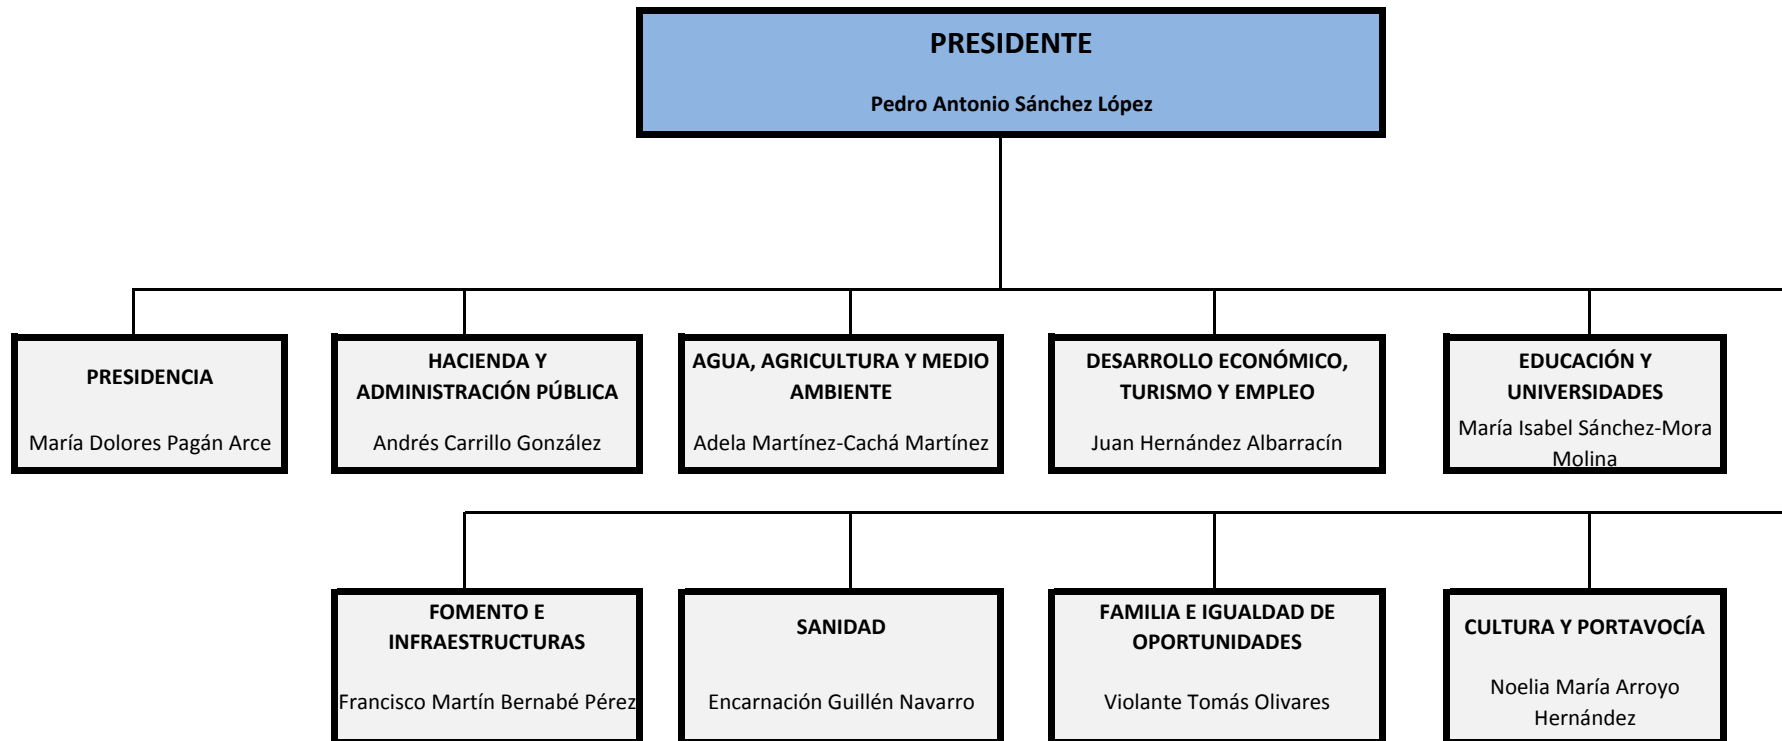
PRESIDENTE

Pedro Antonio Sánchez López

PRESIDENCIA

María Dolores Pagán Arce

HACIENDA Y ADMINISTRACIÓN PÚBLICA

Andrés Carrillo González

AGUA, AGRICULTURA Y MEDIO AMBIENTE

Adela Martínez-Cachá Martínez

DESARROLLO ECONÓMICO, TURISMO Y EMPLEO

Juan Hernández Albarracín

EDUCACIÓN Y UNIVERSIDADES

María Isabel Sánchez-Mora Molina

FOMENTO E INFRAESTRUCTURAS

Francisco Martín Bernabé Pérez

SANIDAD

Encarnación Guillén Navarro

FAMILIA E IGUALDAD DE OPORTUNIDADES

Violante Tomás Olivares

CULTURA Y PORTAVOCÍA

Noelia María Arroyo Hernández